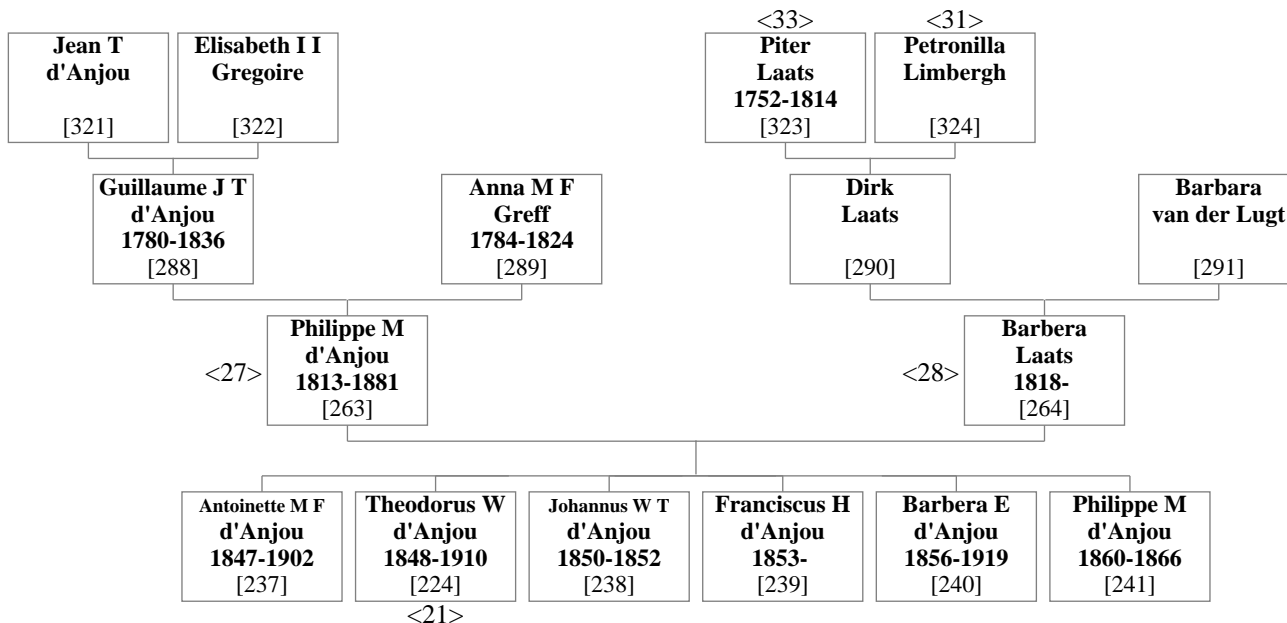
Jean T
d'Anjou
[321]

Elisabeth I I
Gregoire
[322]

<33>
Piter
Laats
1752-1814
[323]

<31>
Petronilla
Limbergh
[324]

Guillaume J T
d'Anjou
1780-1836
[288]

Anna M F
Greff
1784-1824
[289]

Dirk
Laats
[290]

Barbara
van der Lugt
[291]

<27>
Philippe M
d'Anjou
1813-1881
[263]

<28>
Barbera
Laats
1818-
[264]

Antoinette M F
d'Anjou
1847-1902
[237]

Theodorus W
d'Anjou
1848-1910
[224]
<21>

Johannus W T
d'Anjou
1850-1852
[238]

Franciscus H
d'Anjou
1853-
[239]

Barbera E
d'Anjou
1856-1919
[240]

Philippe M
d'Anjou
1860-1866
[241]